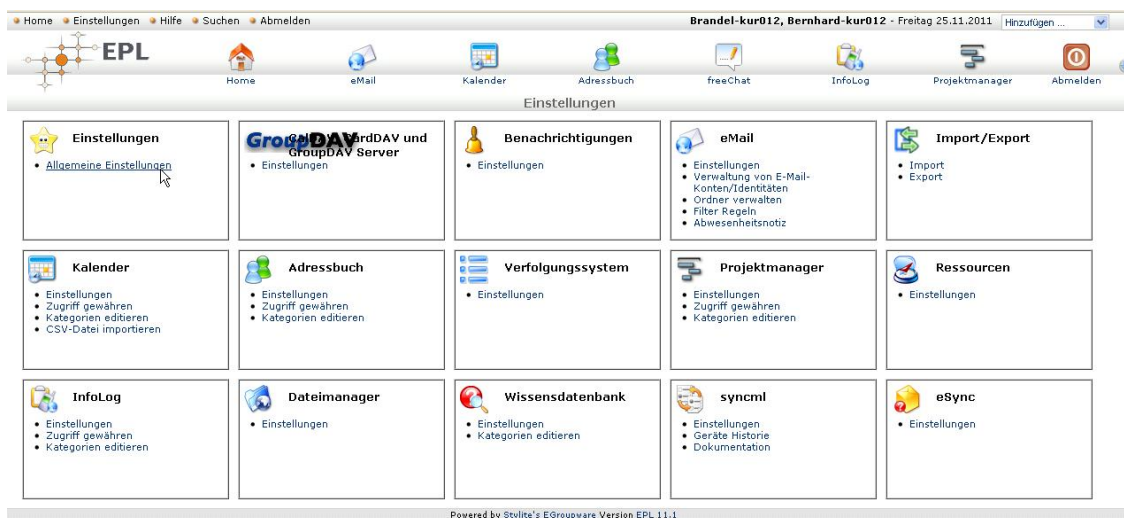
Home Einstellungen Hilfe Suchen Abmelden

Brandel-kur012, Bernhard-kur012 - Freitag 25.11.2011 Hinzufügen ...

EPL

Home eMail Kalender Adressbuch freeChat InfoLog Projektmanager Abmelden

Einstellungen

Einstellungen
• Allgemeine Einstellungen

GroupDAV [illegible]ardDAV und GroupDAV Server
• Einstellungen

Benachrichtigungen
• Einstellungen

eMail
• Einstellungen
• Verwaltung von E-Mail-Konten/Identitäten
• Ordner verwalten
• Filter Regeln
• Abwesenheitsnotiz

Import/Export
• Import
• Export

Kalender
• Einstellungen
• Zugriff gewähren
• Kategorien editieren
• CSV-Datei importieren

Adressbuch
• Einstellungen
• Zugriff gewähren
• Kategorien editieren

Verfolgungssystem
• Einstellungen

Projektmanager
• Einstellungen
• Zugriff gewähren
• Kategorien editieren

Ressourcen
• Einstellungen

InfoLog
• Einstellungen
• Zugriff gewähren
• Kategorien editieren

Dateimanager
• Einstellungen

Wissensdatenbank
• Einstellungen
• Kategorien editieren

syncml
• Einstellungen
• Geräte Historie
• Dokumentation

eSync
• Einstellungen

Powered by Stylite's EGroupware Version EPL 11.1